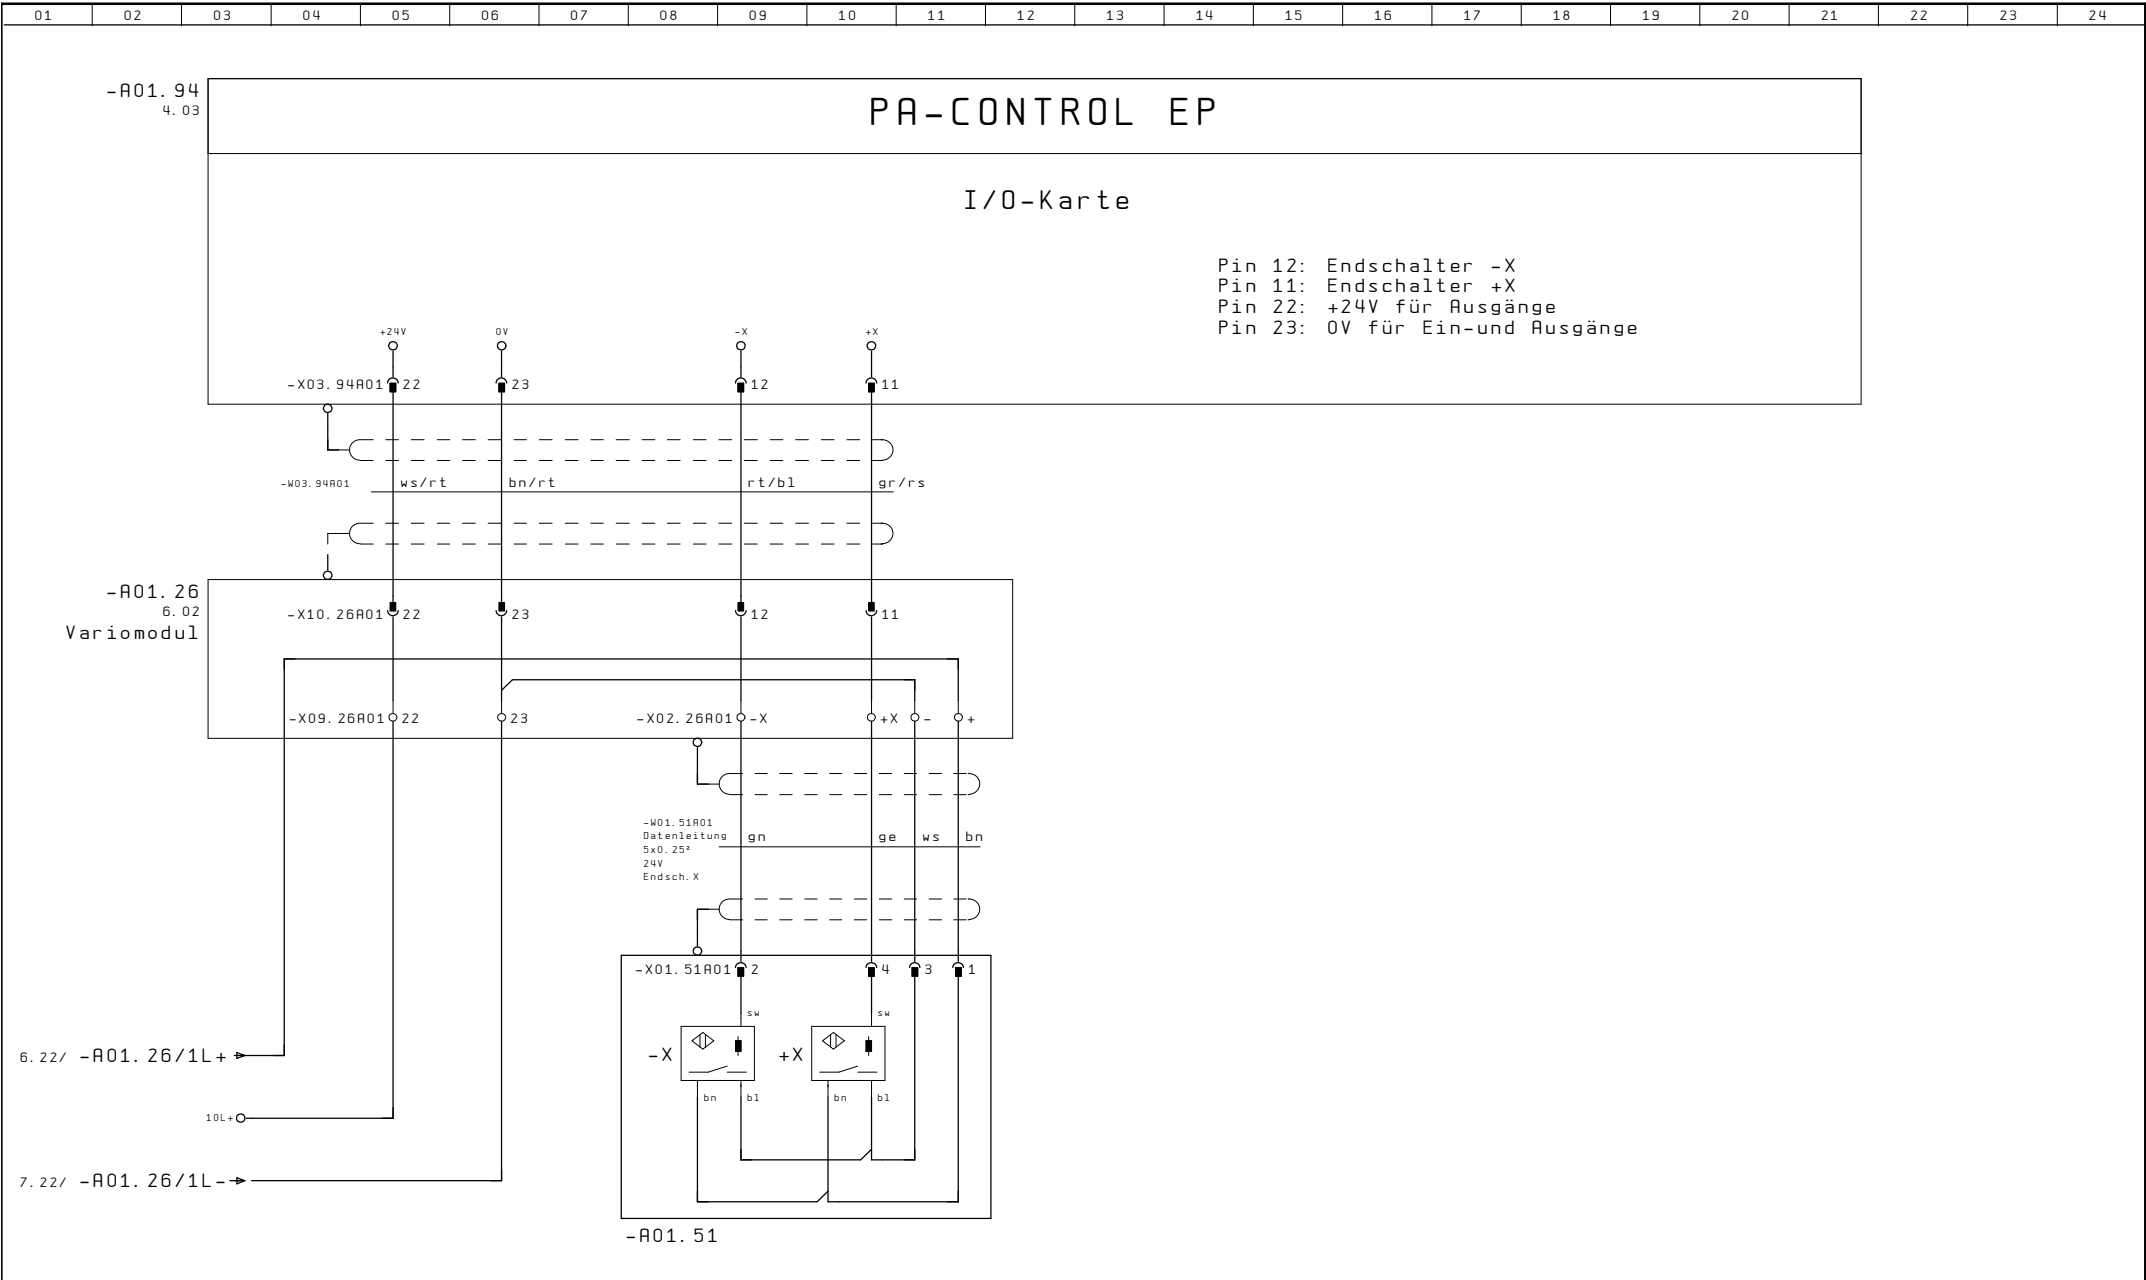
01 02 03 04 05 06 07 08 09 10 11 12 13 14 15 16 17 18 19 20 21 22 23 24

-A01.94
4.03

PA-CONTROL EP

I/O-Karte

Pin 12: Endschalter -X
Pin 11: Endschalter +X
Pin 22: +24V für Ausgänge
Pin 23: 0V für Ein-und Ausgänge

+24V 0V -X +X

-X03.94A01 22 23 12 11

-W03.94A01 ws/rt bn/rt rt/bl gr/rs

-A01.26
6.02
Variomodul

-X10.26A01 22 23 12 11

-X09.26A01 22 23 -X02.26A01 -X +X - +

-W01.51A01
Datenleitung
5x0.25²
24V
Endsch.X

gn ge ws bn

-X01.51A01 2 4 3 1

sw sw

-X +X

bn bl bn bl

6.22/ -A01.26/1L+

10L+

7.22/ -A01.26/1L-

-A01.51